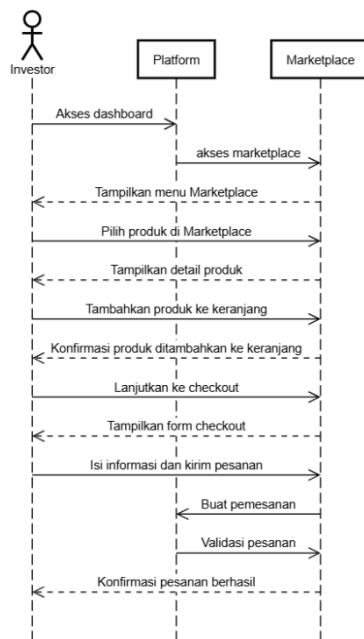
Investor

Platform

Marketplace

Akses dashboard

akses marketplace

Tampilkan menu Marketplace

Pilih produk di Marketplace

Tampilkan detail produk

Tambahkan produk ke keranjang

Konfirmasi produk ditambahkan ke keranjang

Lanjutkan ke checkout

Tampilkan form checkout

Isi informasi dan kirim pesanan

Buat pemesanan

Validasi pesanan

Konfirmasi pesanan berhasil